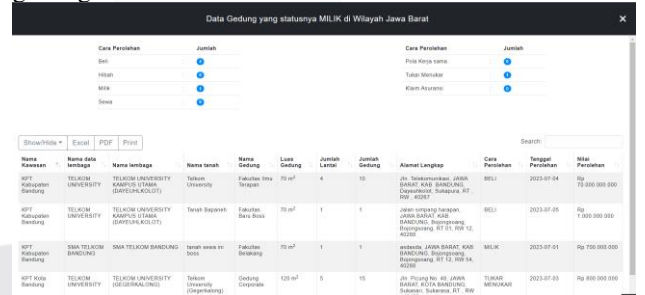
Data Gedung yang statusnya MILIK di Wilayah Jawa Barat

| Cara Perolehan | Jumlah |
|---|---|
| Beli | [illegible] |
| Hibah | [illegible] |
| Milik | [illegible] |
| Sewa | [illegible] |

| Cara Perolehan | Jumlah |
|---|---|
| Pola Kerja sama | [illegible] |
| Tukar Menukar | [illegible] |
| Klaim Asurans | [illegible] |

Show/Hide Excel PDF Print

Search:

| Nama Kawasan | Nama data lembaga | Nama lembaga | Nama tanah | Nama Gedung | Luas Gedung | Jumlah Lantai | Jumlah Gedung | Alamat Lengkap | Cara Perolehan | Tanggal Perolehan | Nilai Perolehan |
|---|---|---|---|---|---|---|---|---|---|---|---|
| KPT Kabupaten Bandung | TELKOM UNIVERSITY | TELKOM UNIVERSITY KAMPUS UTAMA (DAYEUHKOLOT) | Telkom University | Fakultas Ilmu Terapan | 70 m² | 4 | 10 | Jln. Telekomunikasi, JAWA BARAT, KAB. BANDUNG, Dayeuhkolot, Sukapura, RT , RW , 40257 | BELI | 2023-07-04 | Rp 70.000.000.000 |
| KPT Kabupaten Bandung | TELKOM UNIVERSITY | TELKOM UNIVERSITY KAMPUS UTAMA (DAYEUHKOLOT) | Tanah Bapaneh | Fakultas Baru Boss | 70 m² | 1 | 1 | Jalan simpang harapan, JAWA BARAT, KAB. BANDUNG, Bojongsoang, Bojongsoang, RT 01, RW 12, 40288 | BELI | 2023-07-05 | Rp 1.000.000.000 |
| KPT Kabupaten Bandung | SMA TELKOM BANDUNG | SMA TELKOM BANDUNG | tanah sewa in boss | Fakultas Belakang | 70 m² | 1 | 1 | asdasda, JAWA BARAT, KAB. BANDUNG, Bojongsoang, Bojongsoang, RT 12, RW 54, 40288 | MILIK | 2023-07-01 | Rp 700.000.000 |
| KPT Kota Bandung | TELKOM UNIVERSITY | TELKOM UNIVERSITY (GEGERKALONG) | Telkom University (Gegerkalong) | Gedung Corporate | 120 m² | 5 | 15 | Jln. Picung No. 48, JAWA BARAT, KOTA BANDUNG, Sukasari, Sukarasa, RT , RW | TUKAR MENUKAR | 2023-07-03 | Rp 800.000.000 |